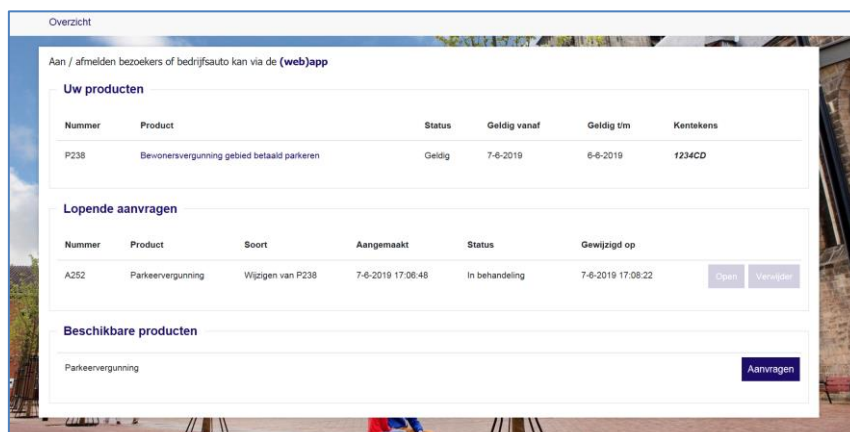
Overzicht

Aan / afmelden bezoekers of bedrijfsauto kan via de **(web)app**

**Uw producten**

| Nummer | Product | Status | Geldig vanaf | Geldig t/m | Kentekens |
|---|---|---|---|---|---|
| P238 | Bewonersvergunning gebied betaald parkeren | Geldig | 7-6-2019 | 6-6-2019 | 1234CD |

**Lopende aanvragen**

| Nummer | Product | Soort | Aangemaakt | Status | Gewijzigd op | | |
|---|---|---|---|---|---|---|---|
| A252 | Parkeervergunning | Wijzigen van P238 | 7-6-2019 17:06:48 | In behandeling | 7-6-2019 17:08:22 | Open | Verwijder |

**Beschikbare producten**

Parkeervergunning

Aanvragen